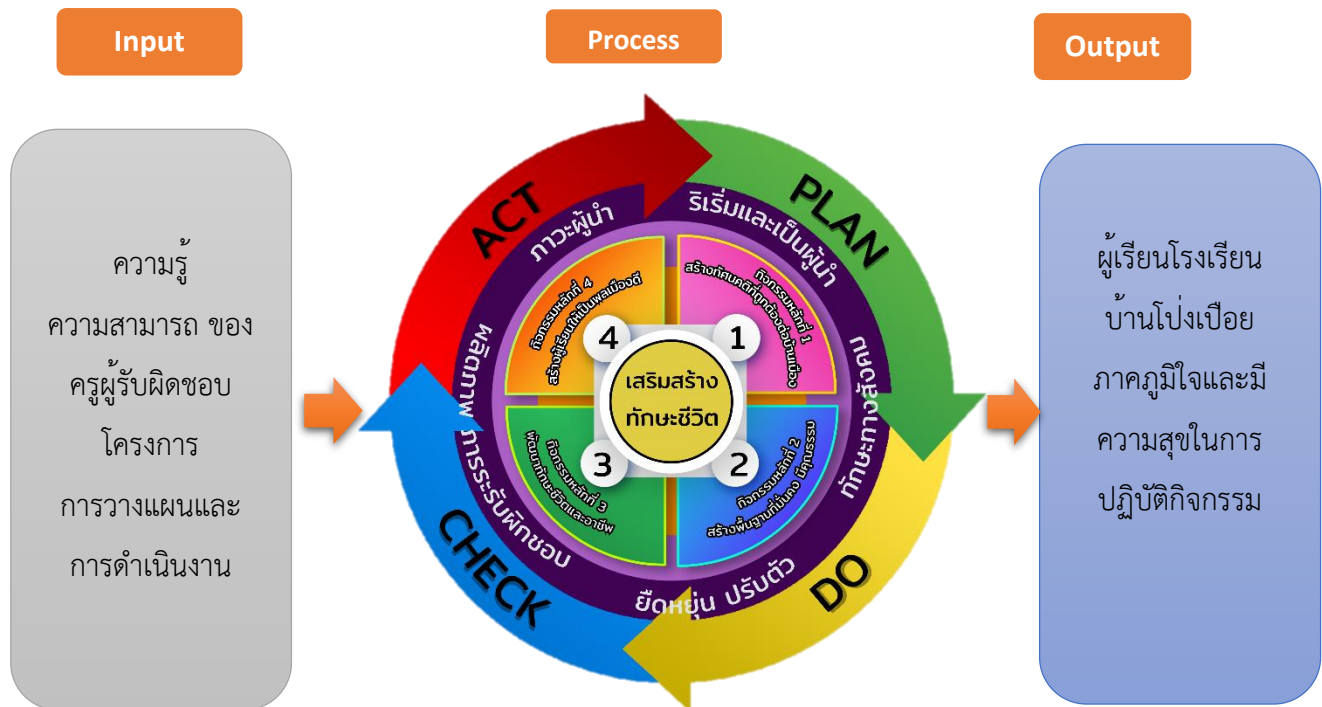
Input

Process

Output

ความรู้
ความสามารถ ของ
ครูผู้รับผิดชอบ
โครงการ
การวางแผนและ
การดำเนินงาน

ACT
PLAN
DO
CHECK

ภาวะผู้นำ
ริเริ่มและเป็นผู้นำ
ทักษะทางสังคม
ยืดหยุ่น ปรับตัว
การระรับผิดชอบ
ผลงาน

กิจกรรมหลักที่ 1
สร้างทัศนคติที่ถูกต้องต่อบ้านเมือง

กิจกรรมหลักที่ 2
สร้างพื้นฐานที่มั่นคง มีคุณธรรม

กิจกรรมหลักที่ 3
พัฒนาทักษะชีวิตและอาชีพ

กิจกรรมหลักที่ 4
สร้างผู้เรียนให้เป็นพลเมืองดี

1
2
3
4

เสริมสร้าง
ทักษะชีวิต

ผู้เรียนโรงเรียน
บ้านโป่งเปือย
ภาคภูมิใจและมี
ความสุขในการ
ปฏิบัติกิจกรรม